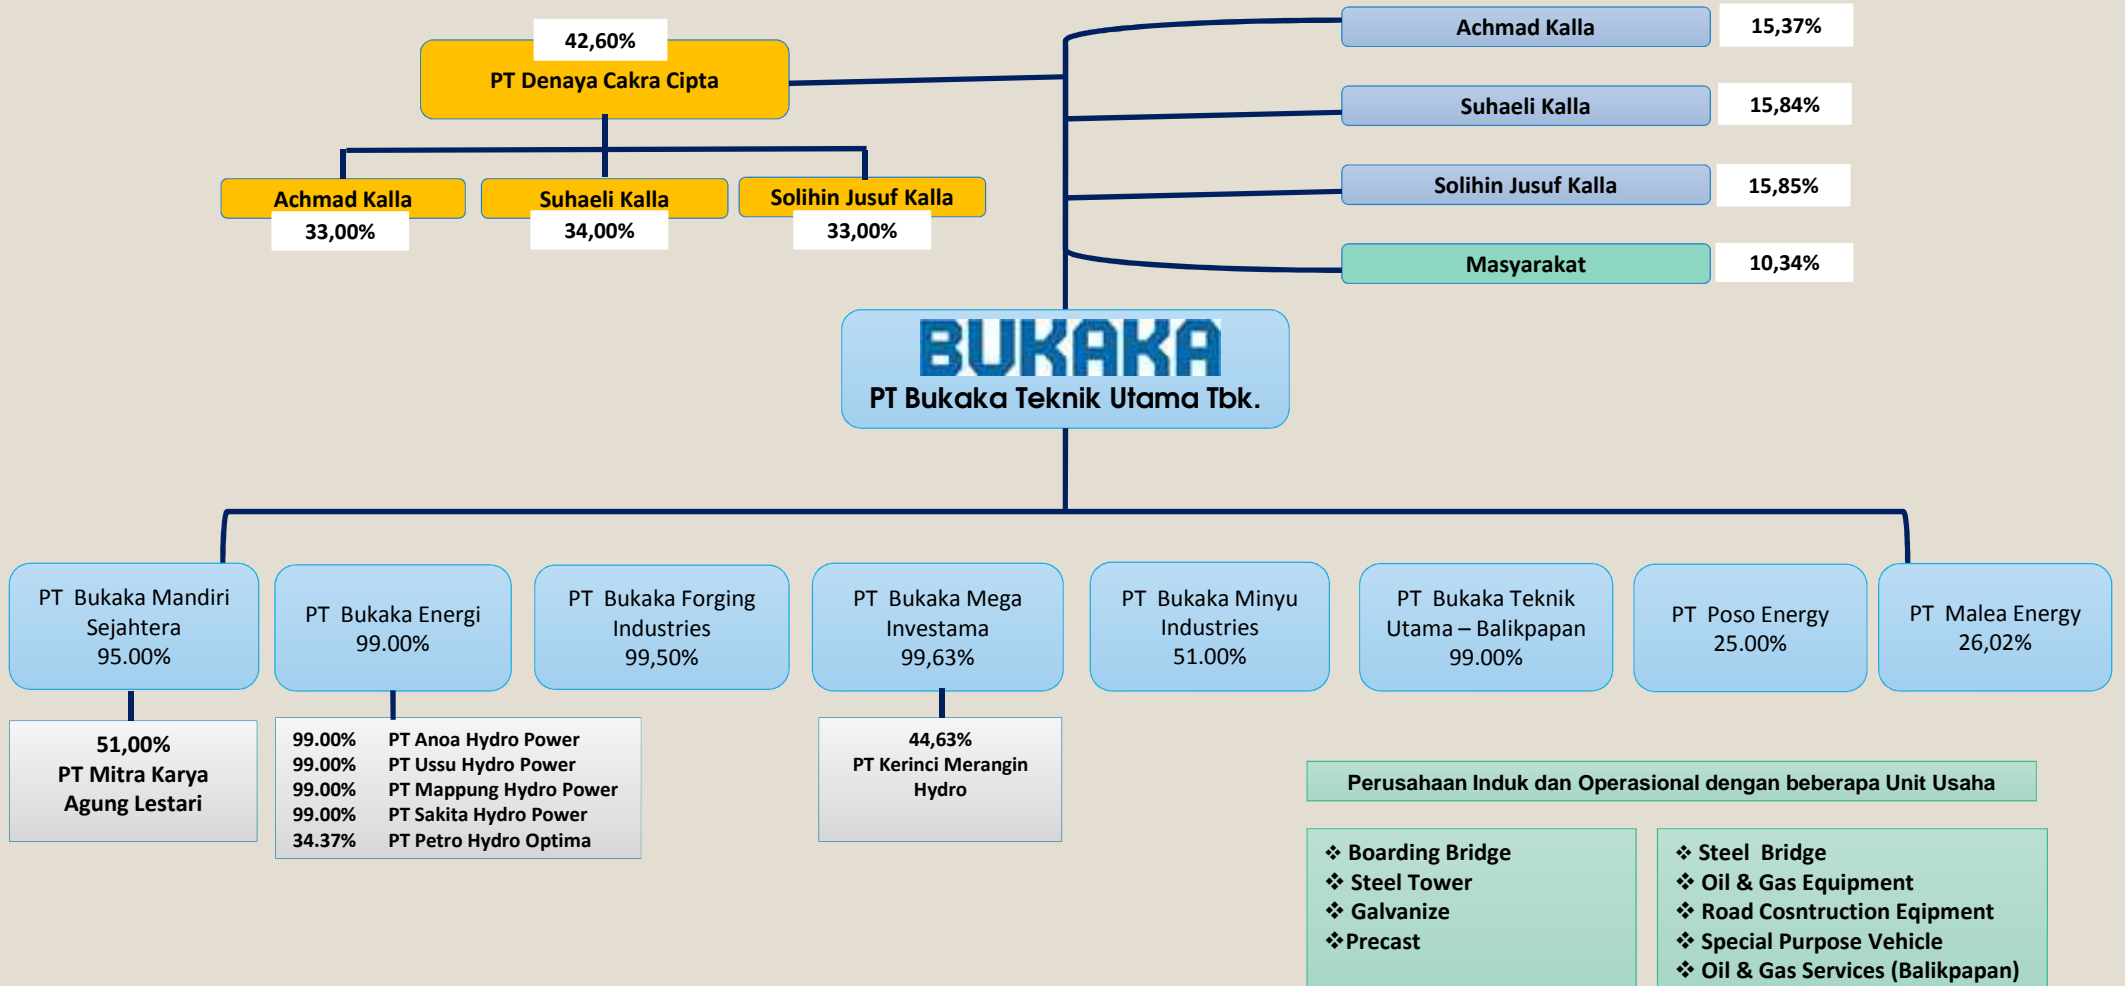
42,60%
PT Denaya Cakra Cipta

Achmad Kalla
33,00%

Suhaeli Kalla
34,00%

Solihin Jusuf Kalla
33,00%

Achmad Kalla 15,37%

Suhaeli Kalla 15,84%

Solihin Jusuf Kalla 15,85%

Masyarakat 10,34%

BUKAKA
PT Bukaka Teknik Utama Tbk.

PT Bukaka Mandiri Sejahtera
95.00%

PT Bukaka Energi
99.00%

PT Bukaka Forging Industries
99,50%

PT Bukaka Mega Investama
99,63%

PT Bukaka Minyu Industries
51.00%

PT Bukaka Teknik Utama – Balikpapan
99.00%

PT Poso Energy
25.00%

PT Malea Energy
26,02%

51,00%
PT Mitra Karya Agung Lestari

| 99.00% | PT Anoa Hydro Power |
|---|---|
| 99.00% | PT Ussu Hydro Power |
| 99.00% | PT Mappung Hydro Power |
| 99.00% | PT Sakita Hydro Power |
| 34.37% | PT Petro Hydro Optima |

44,63%
PT Kerinci Merangin Hydro

Perusahaan Induk dan Operasional dengan beberapa Unit Usaha

❖ Boarding Bridge
❖ Steel Tower
❖ Galvanize
❖Precast

❖ Steel Bridge
❖ Oil & Gas Equipment
❖ Road Cosntruction Eqipment
❖ Special Purpose Vehicle
❖ Oil & Gas Services (Balikpapan)